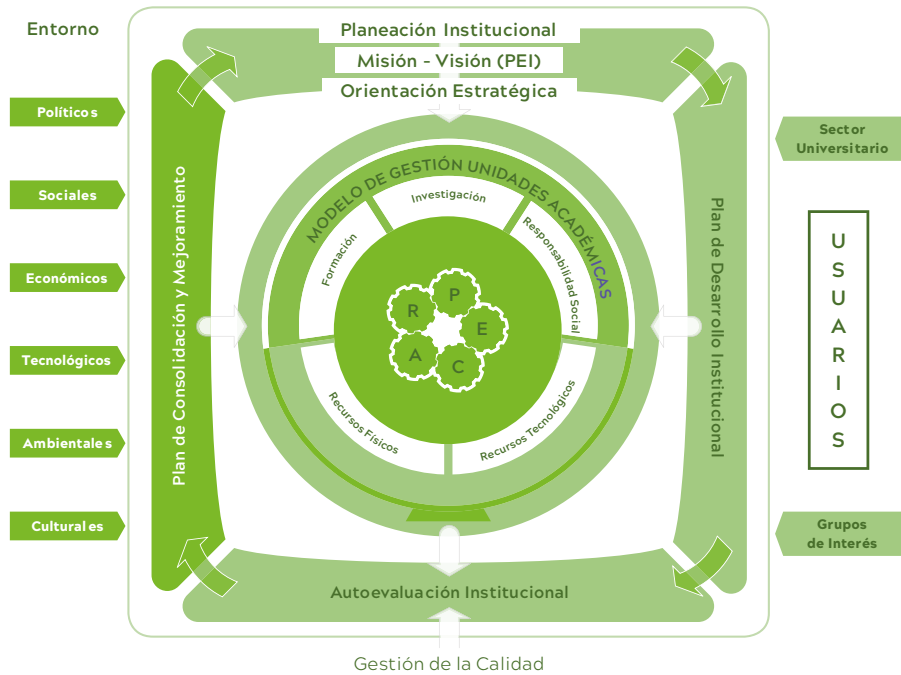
Entorno

Políticos

Sociales

Económicos

Tecnológicos

Ambientales

Culturales

Planeación Institucional

Misión - Visión (PEI)

Orientación Estratégica

Plan de Consolidación y Mejoramiento

MODELO DE GESTIÓN UNIDADES ACADÉMICAS

Investigación

Formación

Responsabilidad Social

P
R
E
A
C

Recursos Físicos

Recursos Tecnológicos

Plan de Desarrollo Institucional

Autoevaluación Institucional

Sector Universitario

U
S
U
A
R
I
O
S

Grupos de Interés

Gestión de la Calidad